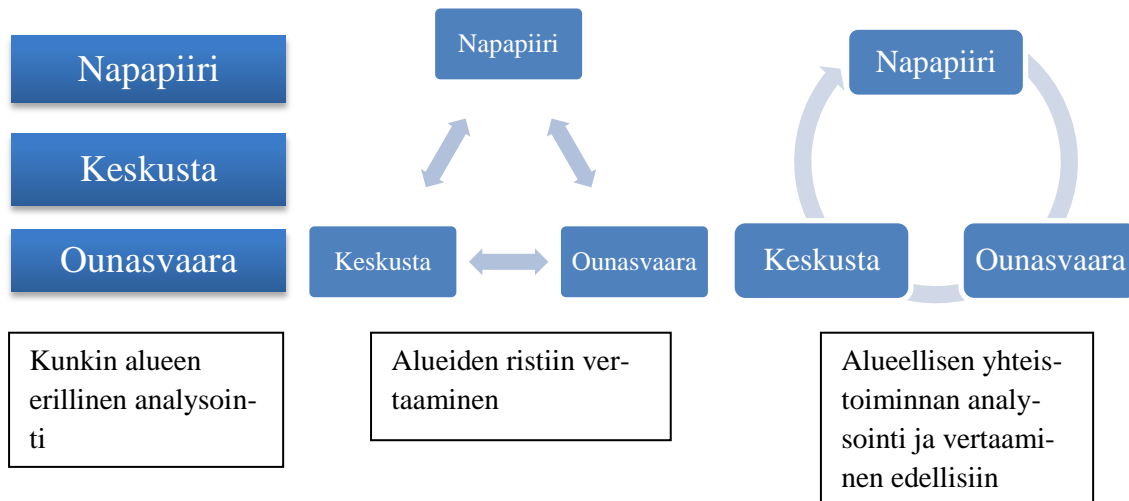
Napapiiri

Keskusta

Ounasvaara

Kunkin alueen erillinen analysointi

Napapiiri

Keskusta

Ounasvaara

Alueiden ristiin vertaaminen

Napapiiri

Keskusta

Ounasvaara

Alueellisen yhteistoiminnan analysointi ja vertaaminen edellisiin